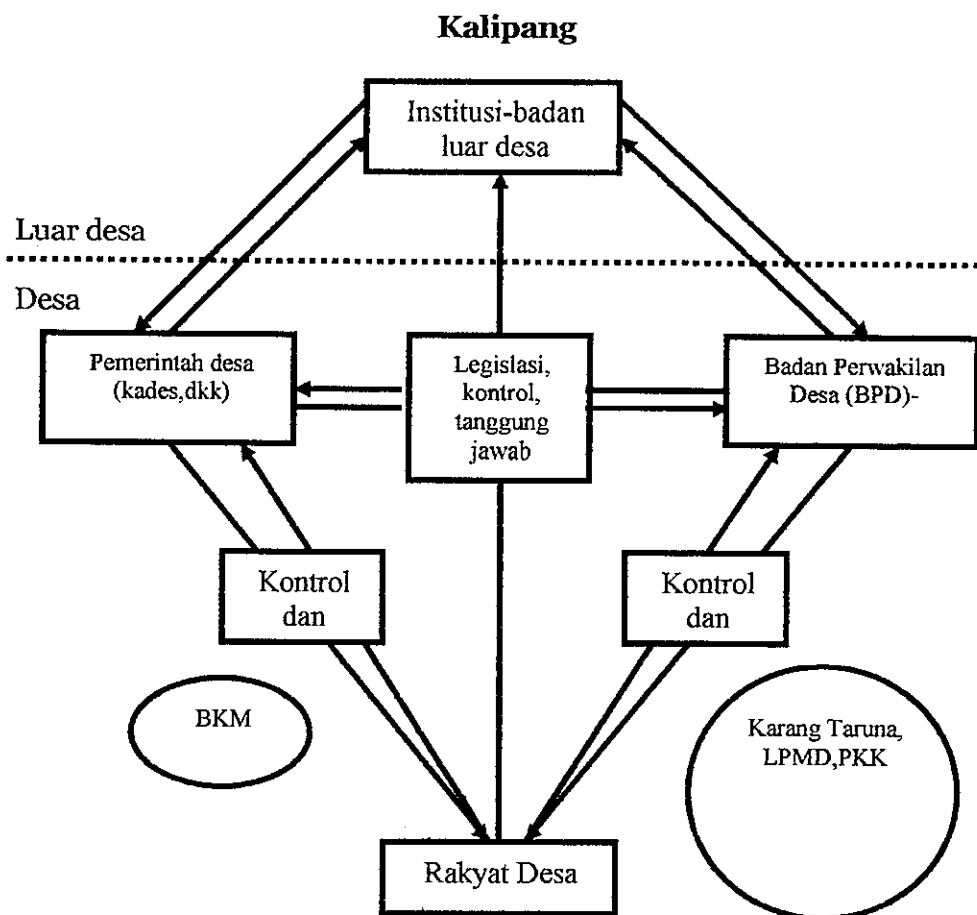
Kalipang

Institusi-badan luar desa

Luar desa

Desa

Pemerintah desa (kades,dkk)

Legislasi, kontrol, tanggung jawab

Badan Perwakilan Desa (BPD)-

Kontrol dan

Kontrol dan

BKM

Karang Taruna, LPMD,PKK

Rakyat Desa